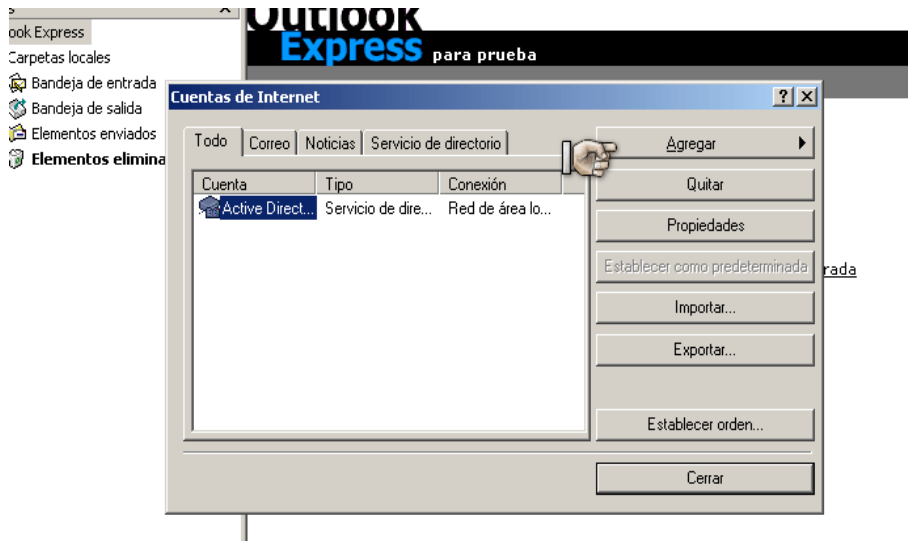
s
ook Express
Carpetas locales
Bandeja de entrada
Bandeja de salida
Elementos enviados
Elementos elimina

Outlook
Express para prueba

Cuentas de Internet
? X

Todo | Correo | Noticias | Servicio de directorio

| Cuenta | Tipo | Conexión |
|---|---|---|
| Active Direct... | Servicio de dire... | Red de área lo... |

Agregar
Quitar
Propiedades
Establecer como predeterminada
Importar...
Exportar...
Establecer orden...
Cerrar

rada